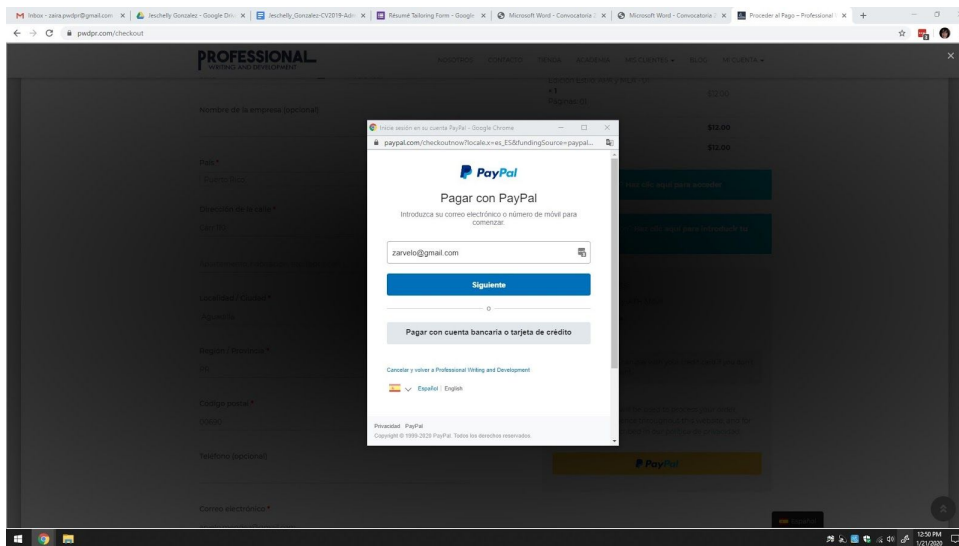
Inbox - zaira.pwdpr@gmail.com | Jeschelly Gonzalez - Google Dri | Jeschelly_Gonzalez-CV2019-Adr | Résumé Tailoring Form - Googl | Microsoft Word - Convocatoria | Microsoft Word - Convocatoria | Proceder al Pago – Professional

pwdpr.com/checkout

PROFESSIONAL WRITING AND DEVELOPMENT

NOSOTROS CONTACTO TIENDA ACADEMIA MIS CLIENTES BLOG MI CUENTA

Nombre de la empresa (opcional)

País *

Dirección de la calle *

Localidad / Ciudad *

Región / Provincia *

Código postal *

Teléfono (opcional)

Correo electrónico *

$20.00

$12.00

$12.00

Inicie sesión en su cuenta PayPal - Google Chrome

paypal.com/checkoutnow?locale.x=es_ES&fundingSource=paypal...

PayPal

Pagar con PayPal

Introduzca su correo electrónico o número de móvil para comenzar.

zarvelo@gmail.com

Siguiente

o

Pagar con cuenta bancaria o tarjeta de crédito

Cancelar y volver a Professional Writing and Development

Español | English

Privacidad PayPal

Copyright © 1999-2020 PayPal. Todos los derechos reservados.

PayPal

12:50 PM
1/21/2020